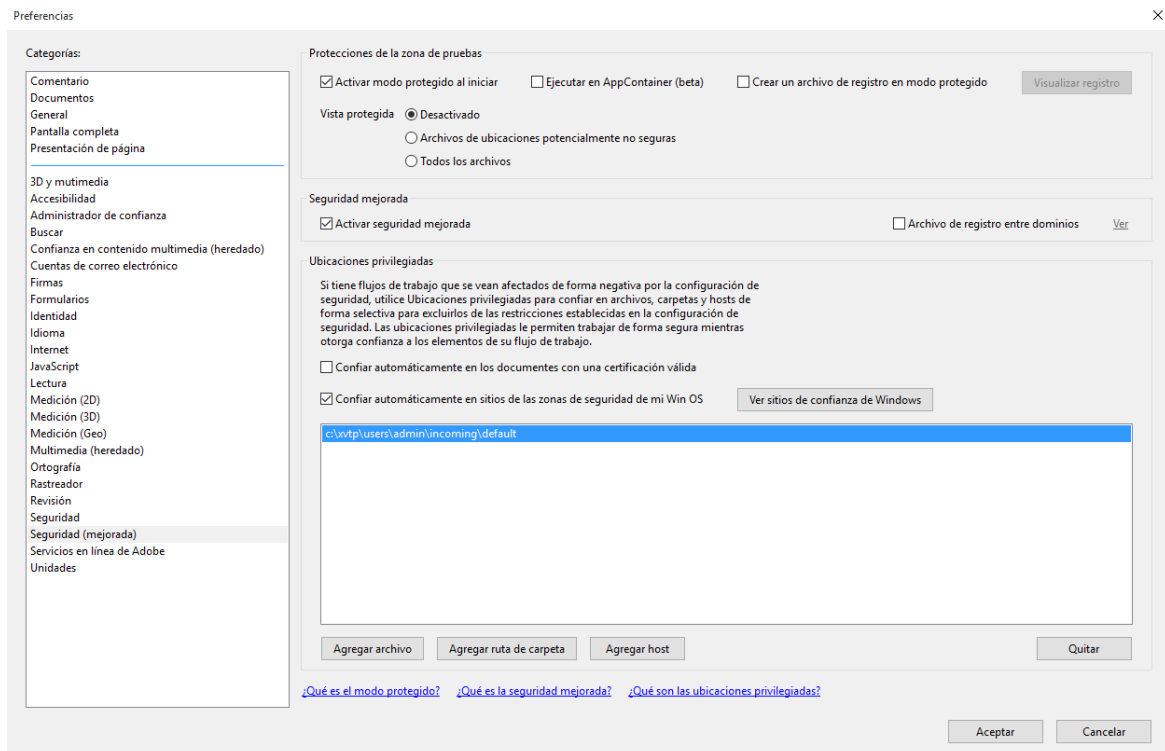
Preferencias

×

Categorías:

Comentario
Documentos
General
Pantalla completa
Presentación de página

3D y mutimedia
Accesibilidad
Administrador de confianza
Buscar
Confianza en contenido multimedia (heredado)
Cuentas de correo electrónico
Firmas
Formularios
Identidad
Idioma
Internet
JavaScript
Lectura
Medición (2D)
Medición (3D)
Medición (Geo)
Multimedia (heredado)
Ortografía
Rastreador
Revisión
Seguridad
Seguridad (mejorada)
Servicios en línea de Adobe
Unidades

Protecciones de la zona de pruebas

Activar modo protegido al iniciar
Ejecutar en AppContainer (beta)
Crear un archivo de registro en modo protegido
Visualizar registro

Vista protegida
Desactivado
Archivos de ubicaciones potencialmente no seguras
Todos los archivos

Seguridad mejorada

Activar seguridad mejorada
Archivo de registro entre dominios
Ver

Ubicaciones privilegiadas

Si tiene flujos de trabajo que se vean afectados de forma negativa por la configuración de seguridad, utilice Ubicaciones privilegiadas para confiar en archivos, carpetas y hosts de forma selectiva para excluirlos de las restricciones establecidas en la configuración de seguridad. Las ubicaciones privilegiadas le permiten trabajar de forma segura mientras otorga confianza a los elementos de su flujo de trabajo.

Confiar automáticamente en los documentes con una certificación válida

Confiar automáticamente en sitios de las zonas de seguridad de mi Win OS
Ver sitios de confianza de Windows

c:\xvtp\users\admin\incoming\default

Agregar archivo
Agregar ruta de carpeta
Agregar host
Quitar

¿Qué es el modo protegido?
¿Qué es la seguridad mejorada?
¿Qué son las ubicaciones privilegiadas?

Aceptar
Cancelar